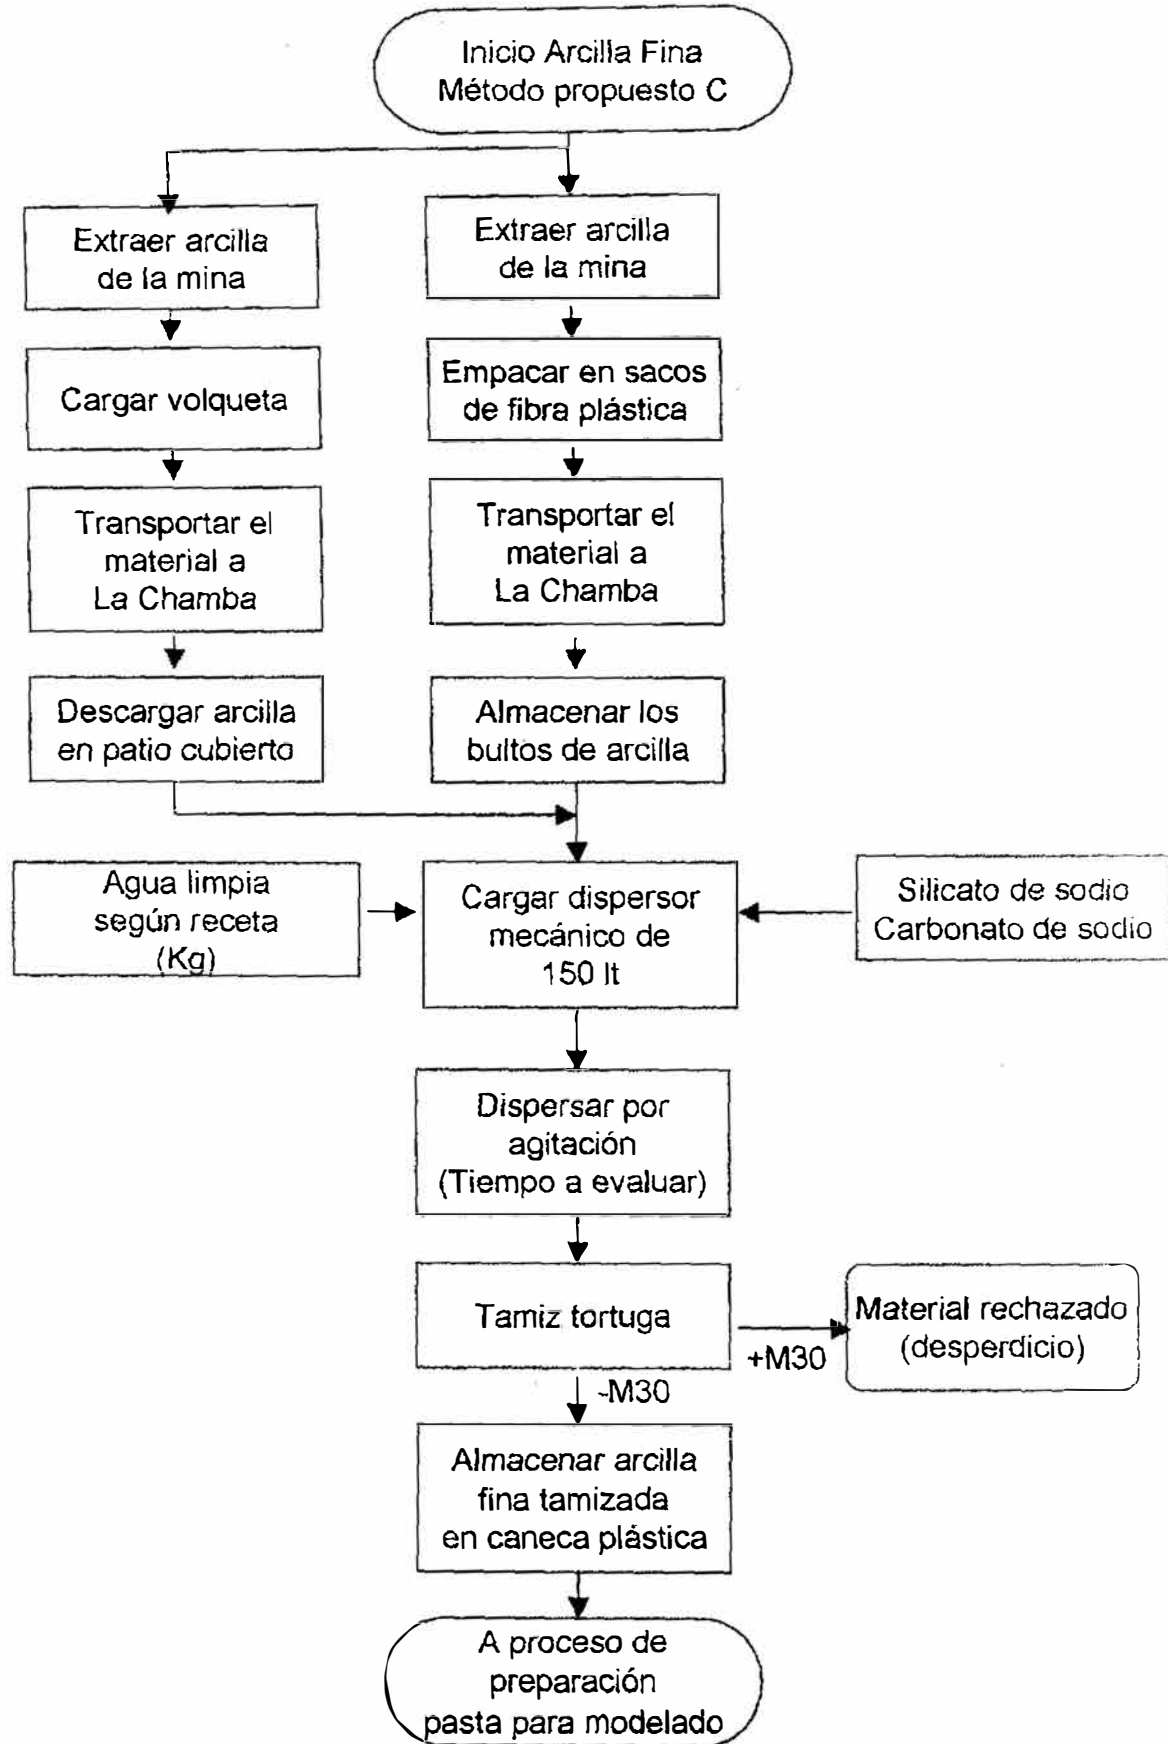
Inicio Arcilla Fina
Método propuesto C

Extraer arcilla de la mina

Cargar volqueta

Transportar el material a La Chamba

Descargar arcilla en patio cubierto

Extraer arcilla de la mina

Empacar en sacos de fibra plástica

Transportar el material a La Chamba

Almacenar los bultos de arcilla

Agua limpia según receta (Kg)

Cargar dispersor mecánico de 150 lt

Silicato de sodio
Carbonato de sodio

Dispersar por agitación (Tiempo a evaluar)

Tamiz tortuga

+M30

Material rechazado (desperdicio)

-M30

Almacenar arcilla fina tamizada en caneca plástica

A proceso de preparación pasta para modelado